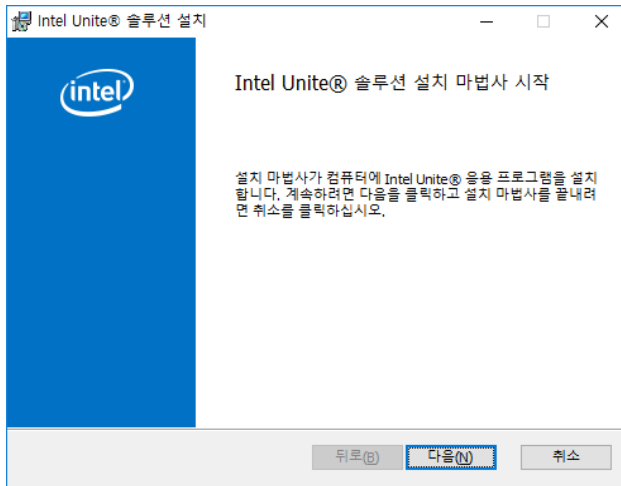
Intel Unite® 솔루션 설치

intel

Intel Unite® 솔루션 설치 마법사 시작

설치 마법사가 컴퓨터에 Intel Unite® 응용 프로그램을 설치합니다. 계속하려면 다음을 클릭하고 설치 마법사를 끝내려면 취소를 클릭하십시오.

뒤로(B)
다음(N)
취소